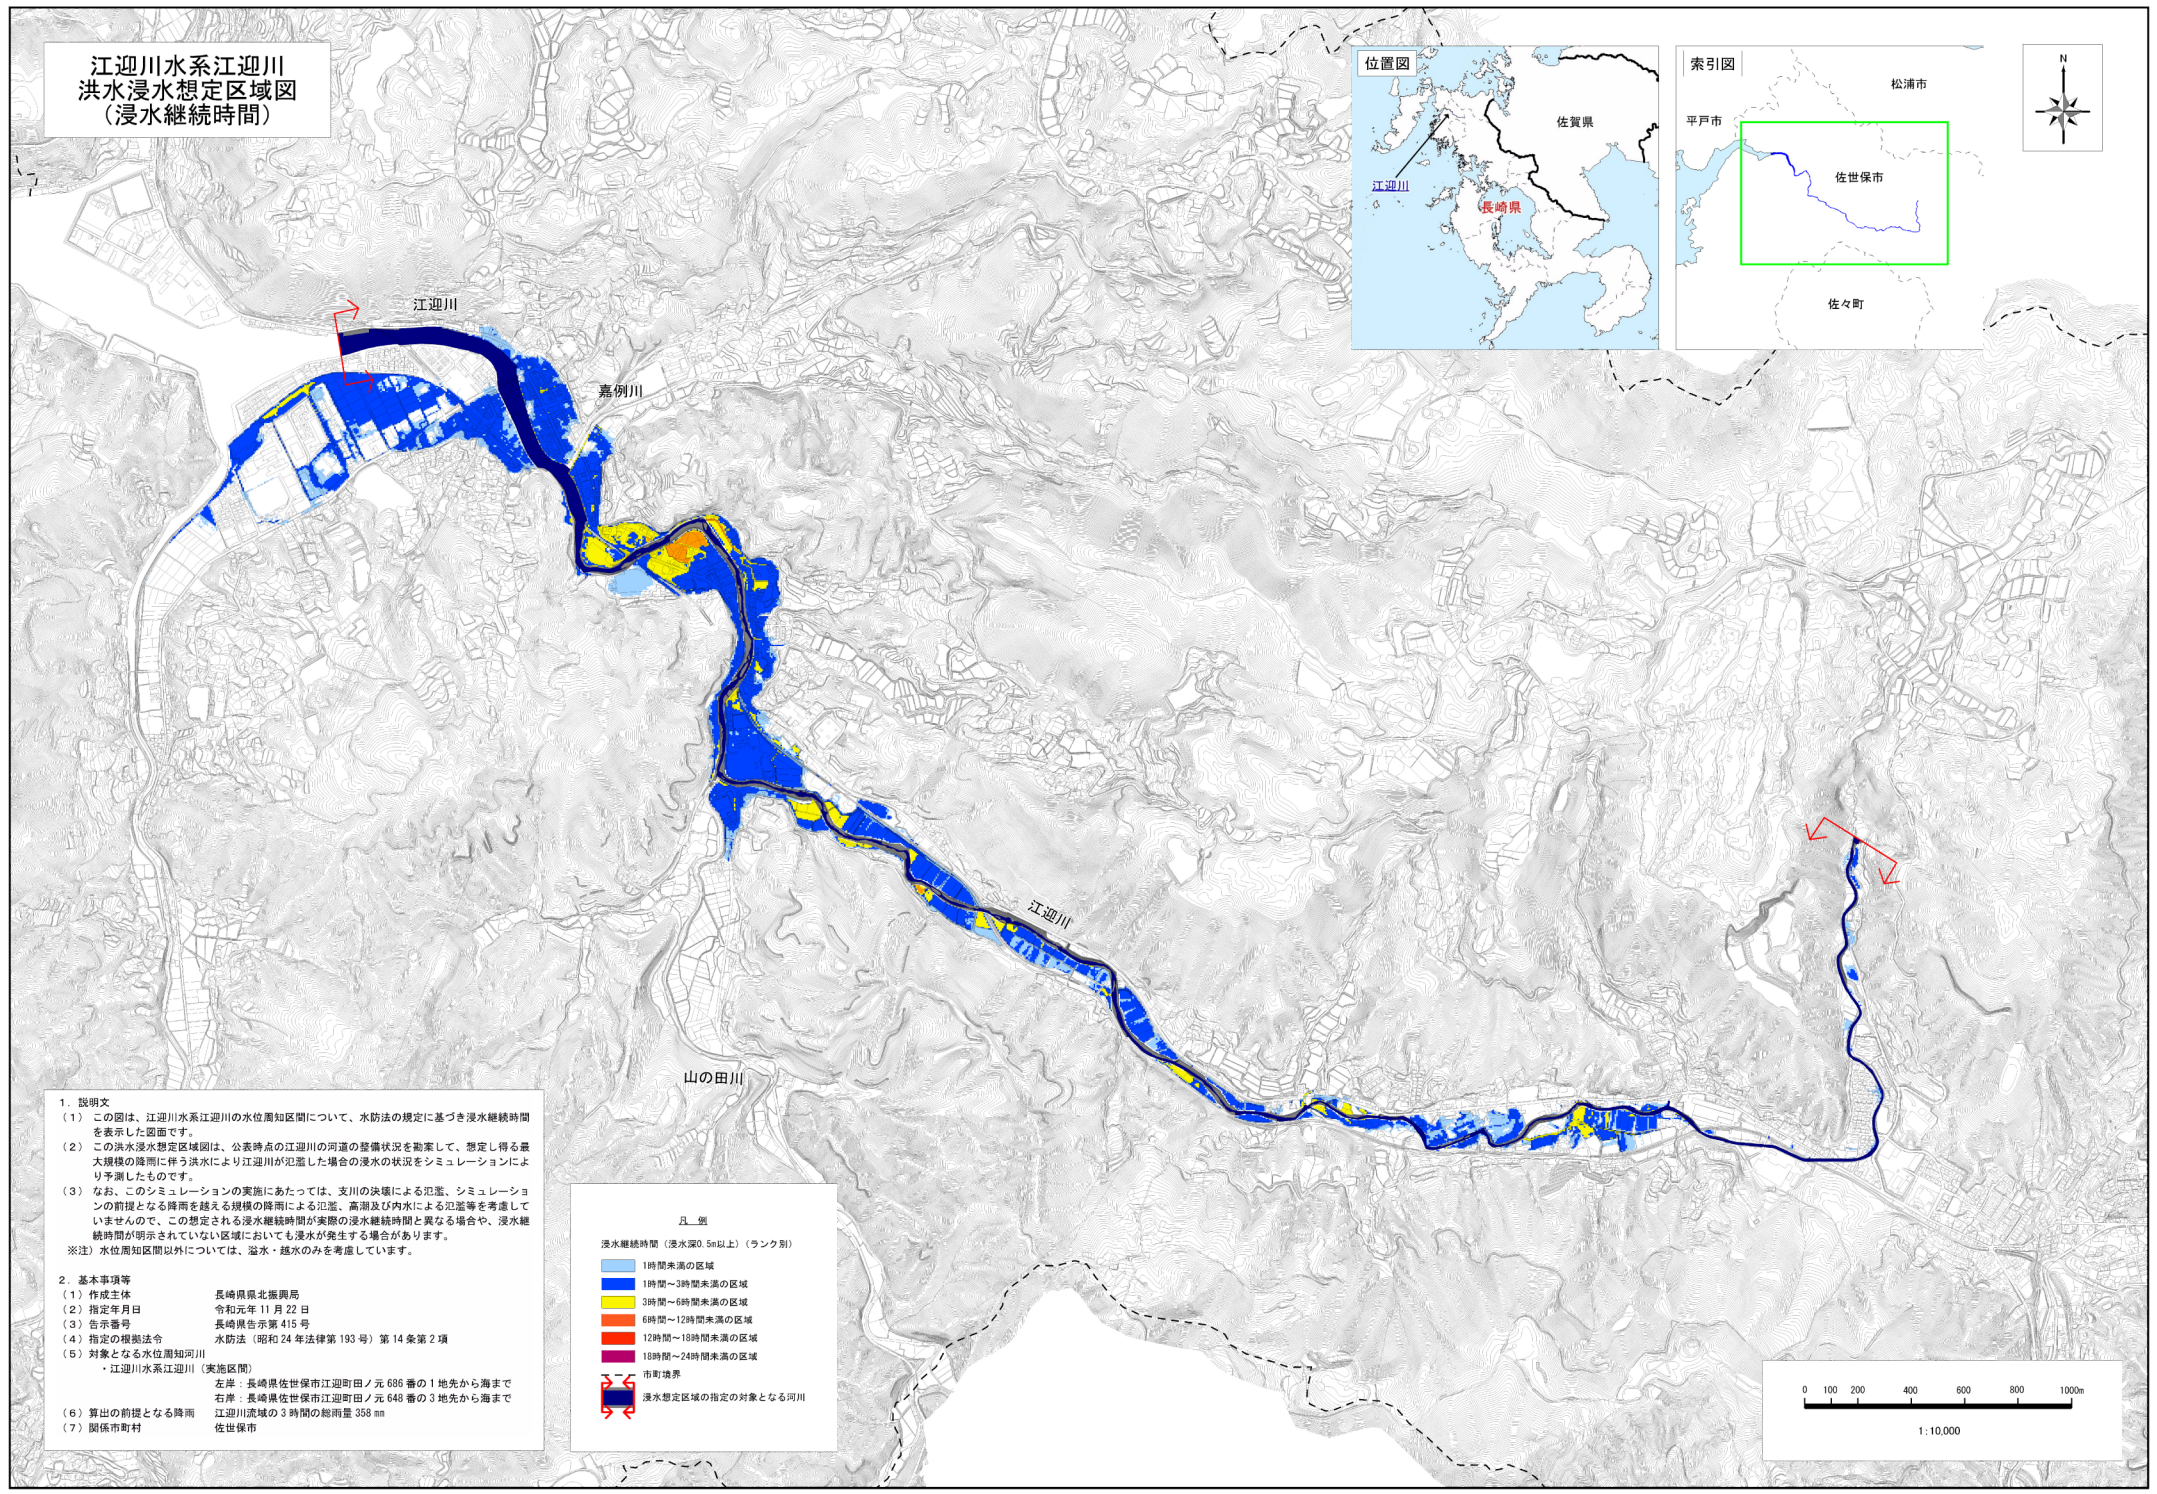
江迎川水系江迎川
洪水浸水想定区域図
（浸水継続時間）

位置図
佐賀県
江迎川
長崎県

索引図
松浦市
平戸市
佐世保市
佐々町

N

江迎川
嘉例川
江迎川
山の田川

1．説明文
（1） この図は、江迎川水系江迎川の水位周知区間について、水防法の規定に基づき浸水継続時間を表示した図面です。
（2） この洪水浸水想定区域図は、公表時点の江迎川の河道の整備状況を勘案して、想定し得る最大規模の降雨に伴う洪水により江迎川が氾濫した場合の浸水の状況をシミュレーションにより予測したものです。
（3） なお、このシミュレーションの実施にあたっては、支川の決壊による氾濫、シミュレーションの前提となる降雨を超える規模の降雨による氾濫、高潮及び内水による氾濫等を考慮していませんので、この想定される浸水継続時間が実際の浸水継続時間と異なる場合や、浸水継続時間が明示されていない区域においても浸水が発生する場合があります。
※注）水位周知区間以外については、溢水・越水のみを考慮しています。

2．基本事項等
（1）作成主体　長崎県県北振興局
（2）指定年月日　令和元年 11 月 22 日
（3）告示番号　長崎県告示第 415 号
（4）指定の根拠法令　水防法（昭和 24 年法律第 193 号）第 14 条第 2 項
（5）対象となる水位周知河川
・江迎川水系江迎川（実施区間）
左岸：長崎県佐世保市江迎町田ノ元 686 番の 1 地先から海まで
右岸：長崎県佐世保市江迎町田ノ元 648 番の 3 地先から海まで
（6）算出の前提となる降雨　江迎川流域の 3 時間の総雨量 358 mm
（7）関係市町村　佐世保市

凡　例
浸水継続時間（浸水深0.5m以上）（ランク別）
1時間未満の区域
1時間～3時間未満の区域
3時間～6時間未満の区域
6時間～12時間未満の区域
12時間～18時間未満の区域
18時間～24時間未満の区域
市町境界
浸水想定区域の指定の対象となる河川

0 100 200 400 600 800 1000m
1:10,000